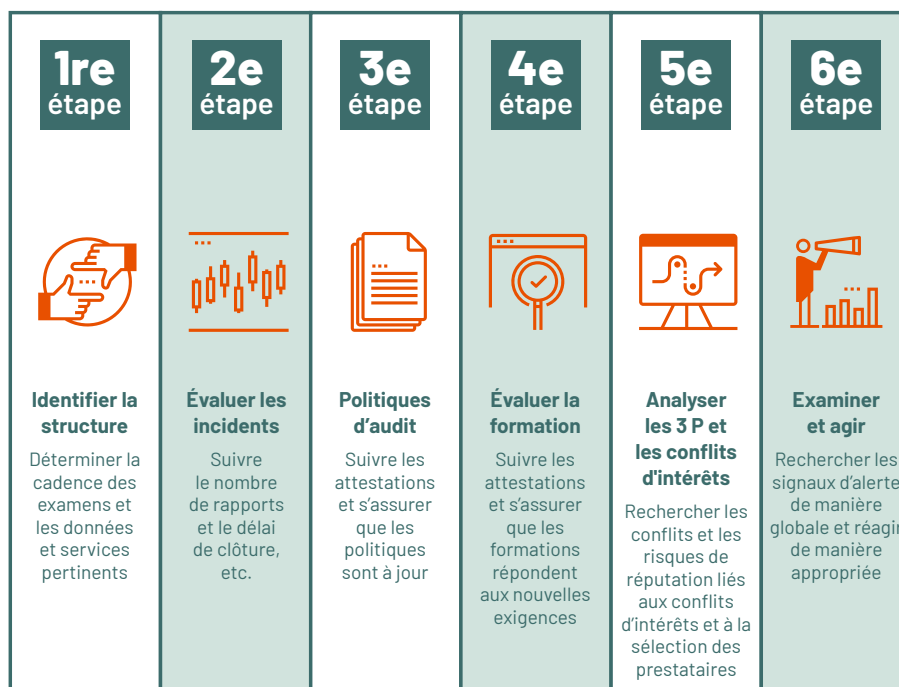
1re étape

Identifier la structure

Déterminer la cadence des examens et les données et services pertinents

2e étape

Évaluer les incidents

Suivre le nombre de rapports et le délai de clôture, etc.

3e étape

Politiques d'audit

Suivre les attestations et s'assurer que les politiques sont à jour

4e étape

Évaluer la formation

Suivre les attestations et s'assurer que les formations répondent aux nouvelles exigences

5e étape

Analyser les 3 P et les conflits d'intérêts

Rechercher les conflits et les risques de réputation liés aux conflits d'intérêts et à la sélection des prestataires

6e étape

Examiner et agir

Rechercher les signaux d'alerte de manière globale et réagir de manière appropriée